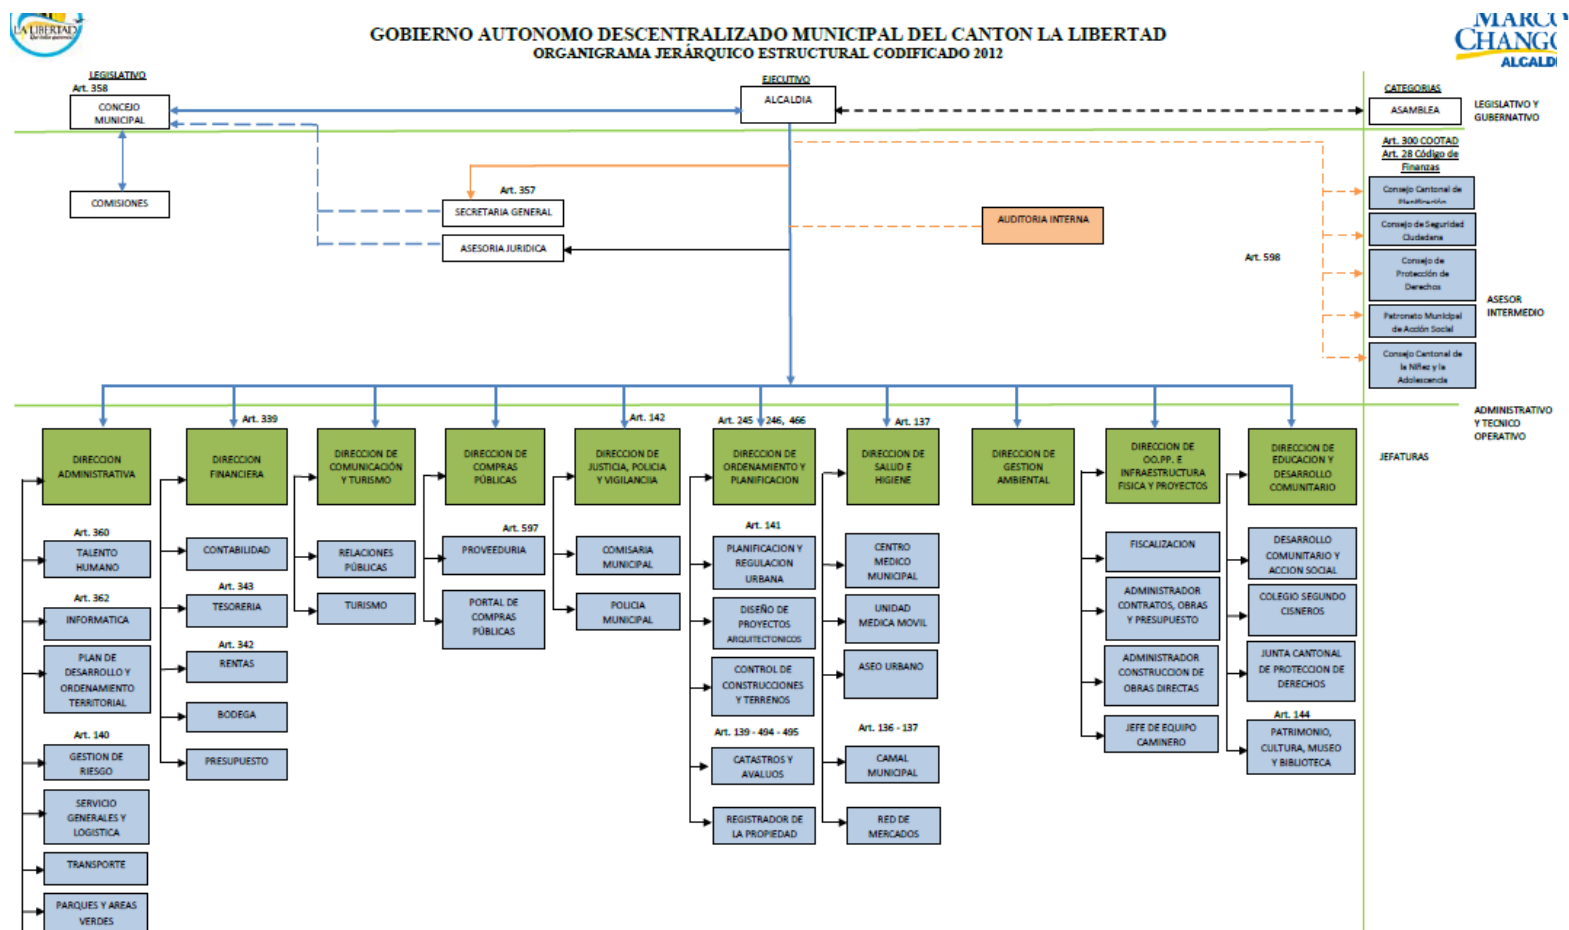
LA LIBERTAD

GOBIERNO AUTONOMO DESCENTRALIZADO MUNICIPAL DEL CANTON LA LIBERTAD
ORGANIGRAMA JERÁRQUICO ESTRUCTURAL CODIFICADO 2012

MARCO CHANGO ALCALDE

LEGISLATIVO
Art. 358
CONCEJO MUNICIPAL

COMISIONES

EJECUTIVO
ALCALDIA

CATEGORIAS
ASAMBLEA
LEGISLATIVO Y GUBERNATIVO

Art. 300 COOTAD
Art. 28 Código de Finanzas
Consejo Cantonal de Planificación
Consejo de Seguridad Ciudadana
Consejo de Protección de Derechos
Patronato Municipal de Acción Social
Consejo Cantonal de la Niñez y la Adolescencia
ASESOR INTERMEDIO

Art. 357
SECRETARIA GENERAL
ASESORIA JURIDICA
AUDITORIA INTERNA
Art. 598

ADMINISTRATIVO Y TECNICO OPERATIVO
JEFATURAS

DIRECCION ADMINISTRATIVA
Art. 360
TALENTO HUMANO
Art. 362
INFORMATICA
PLAN DE DESARROLLO Y ORDENAMIENTO TERRITORIAL
Art. 140
GESTION DE RIESGO
SERVICIO GENERALES Y LOGISTICA
TRANSPORTE
PARQUES Y AREAS VERDES

Art. 339
DIRECCION FINANCIERA
CONTABILIDAD
Art. 343
TESORERIA
Art. 342
RENTAS
BODEGA
PRESUPUESTO

DIRECCION DE COMUNICACIÓN Y TURISMO
RELACIONES PÚBLICAS
TURISMO

DIRECCION DE COMPRAS PÚBLICAS
Art. 597
PROVEEDURIA
PORTAL DE COMPRAS PÚBLICAS

Art. 142
DIRECCION DE JUSTICIA, POLICIA Y VIGILANCIA
COMISARIA MUNICIPAL
POLICIA MUNICIPAL

Art. 245 246, 466
DIRECCION DE ORDENAMIENTO Y PLANIFICACION
Art. 141
PLANIFICACION Y REGULACION URBANA
DISEÑO DE PROYECTOS ARQUITECTONICOS
CONTROL DE CONSTRUCCIONES Y TERRENOS
Art. 139 - 494 - 495
CATASTROS Y AVALUOS
REGISTRADOR DE LA PROPIEDAD

Art. 137
DIRECCION DE SALUD E HIGIENE
CENTRO MEDICO MUNICIPAL
UNIDAD MEDICA MOVIL
ASEO URBANO
Art. 136 - 137
CAMAL MUNICIPAL
RED DE MERCADOS

DIRECCION DE GESTION AMBIENTAL

DIRECCION DE OO.PP. E INFRAESTRUCTURA FISICA Y PROYECTOS
FISCALIZACION
ADMINISTRADOR CONTRATOS, OBRAS Y PRESUPUESTO
ADMINISTRADOR CONSTRUCCION DE OBRAS DIRECTAS
JEFE DE EQUIPO CAMINERO

DIRECCION DE EDUCACION Y DESARROLLO COMUNITARIO
DESARROLLO COMUNITARIO Y ACCION SOCIAL
COLEGIO SEGUNDO CISNEROS
JUNTA CANTONAL DE PROTECCION DE DERECHOS
Art. 144
PATRIMONIO, CULTURA, MUSEO Y BIBLIOTECA